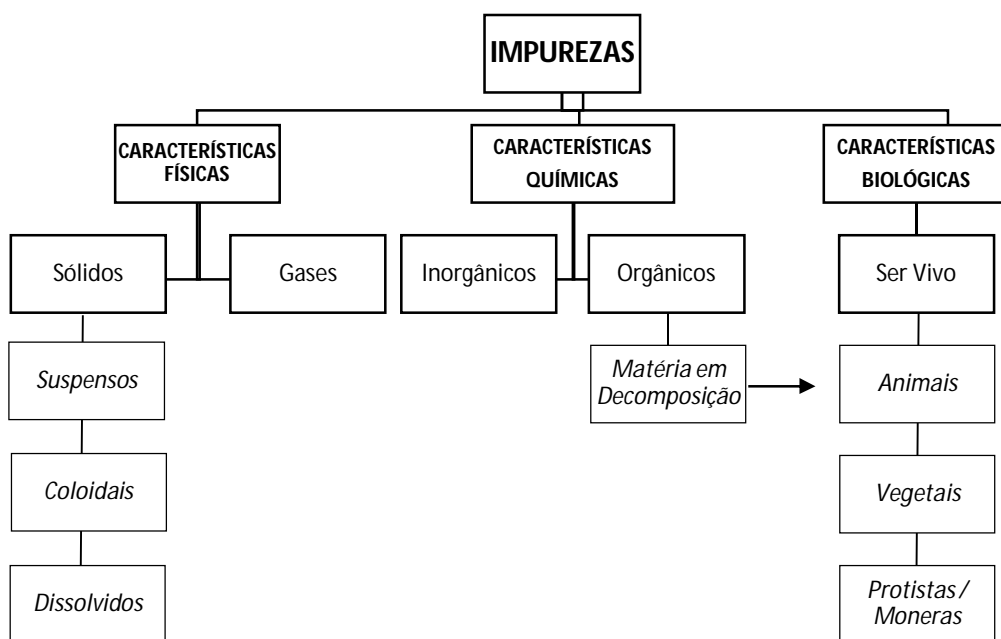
IMPUREZAS

CARACTERÍSTICAS FÍSICAS

Sólidos

Gases

Suspensos

Coloidais

Dissolvidos

CARACTERÍSTICAS QUÍMICAS

Inorgânicos

Orgânicos

Matéria em Decomposição

CARACTERÍSTICAS BIOLÓGICAS

Ser Vivo

Animais

Vegetais

Protistas / Moneras